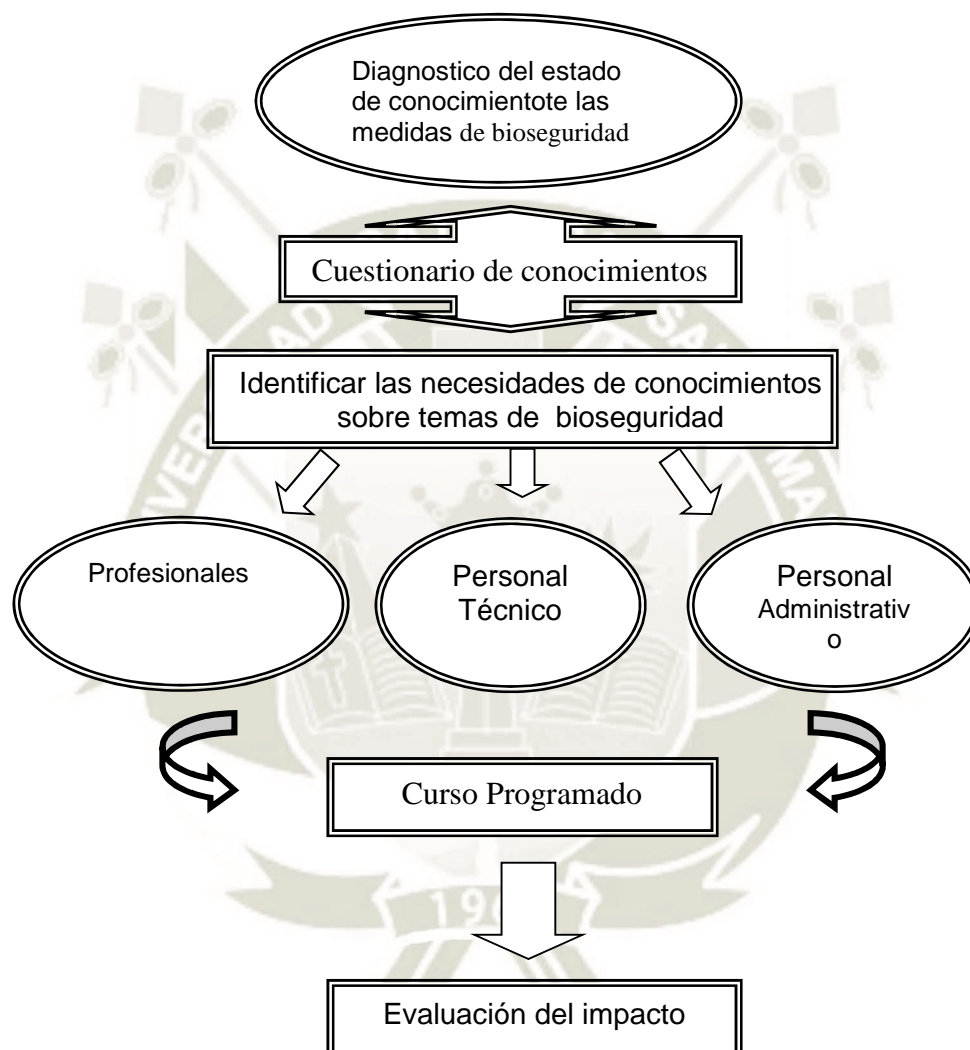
Diagnostico del estado de conocimientote las medidas de bioseguridad

Cuestionario de conocimientos

Identificar las necesidades de conocimientos sobre temas de bioseguridad

Profesionales

Personal Técnico

Personal Administrativ o

Curso Programado

Evaluación del impacto